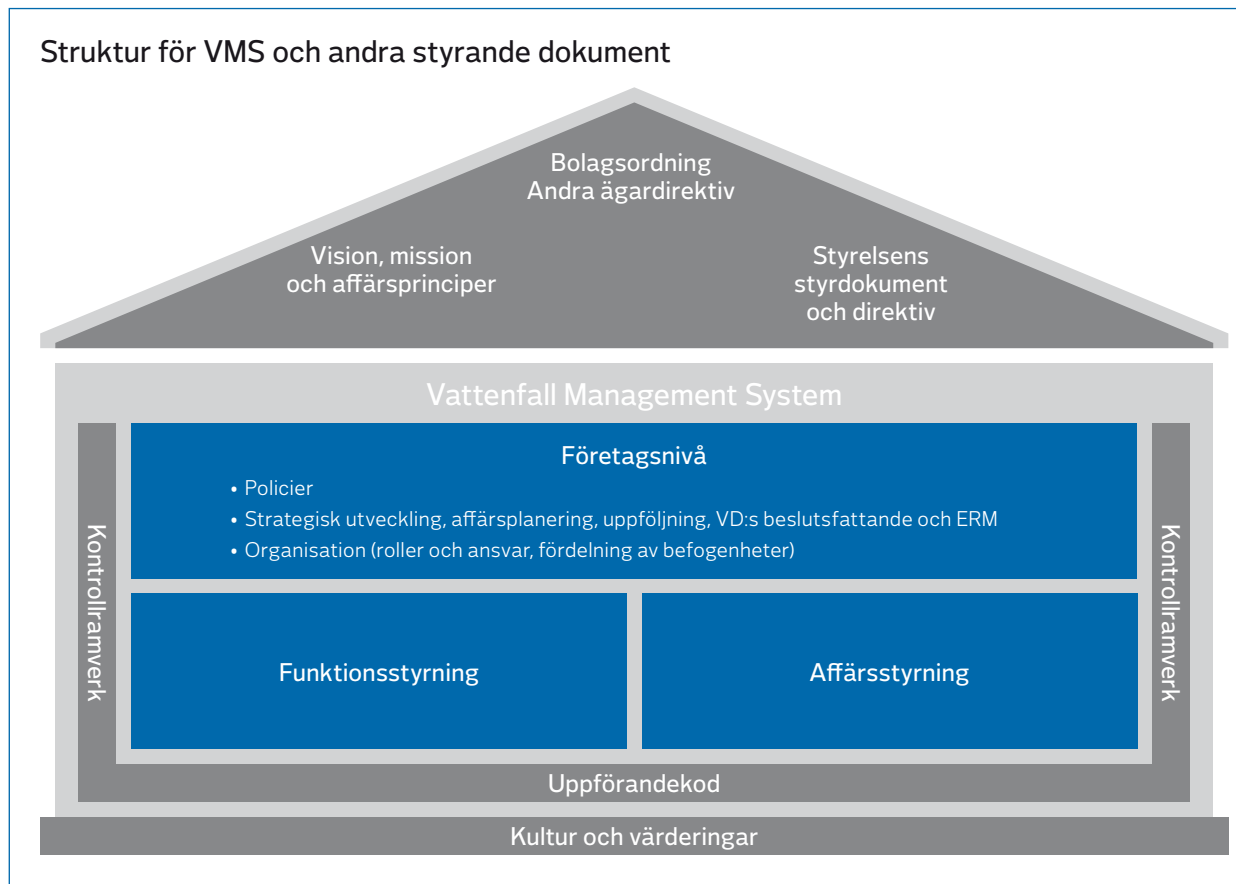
Struktur för VMS och andra styrande dokument

Bolagsordning
Andra ägardirektiv

Vision, mission och affärsprinciper

Styrelsens styrdokument och direktiv

Vattenfall Management System

Kontrollramverk

Företagsnivå
• Policier
• Strategisk utveckling, affärsplanering, uppföljning, VD:s beslutsfattande och ERM
• Organisation (roller och ansvar, fördelning av befogenheter)

Kontrollramverk

Funktionsstyrning

Affärsstyrning

Uppförandekod

Kultur och värderingar